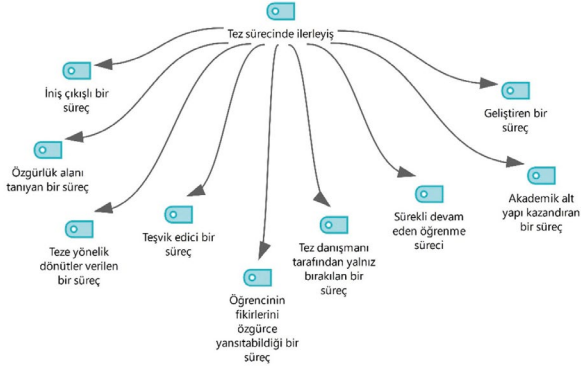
Tez sürecinde ilerleyiş

İniş çıkışlı bir süreç

Özgürlük alanı tanıyan bir süreç

Teze yönelik dönütler verilen bir süreç

Teşvik edici bir süreç

Öğrencinin fikirlerini özgürce yansıtabildiği bir süreç

Tez danışmanı tarafından yalnız bırakılan bir süreç

Sürekli devam eden öğrenme süreci

Akademik alt yapı kazandıran bir süreç

Geliştiren bir süreç